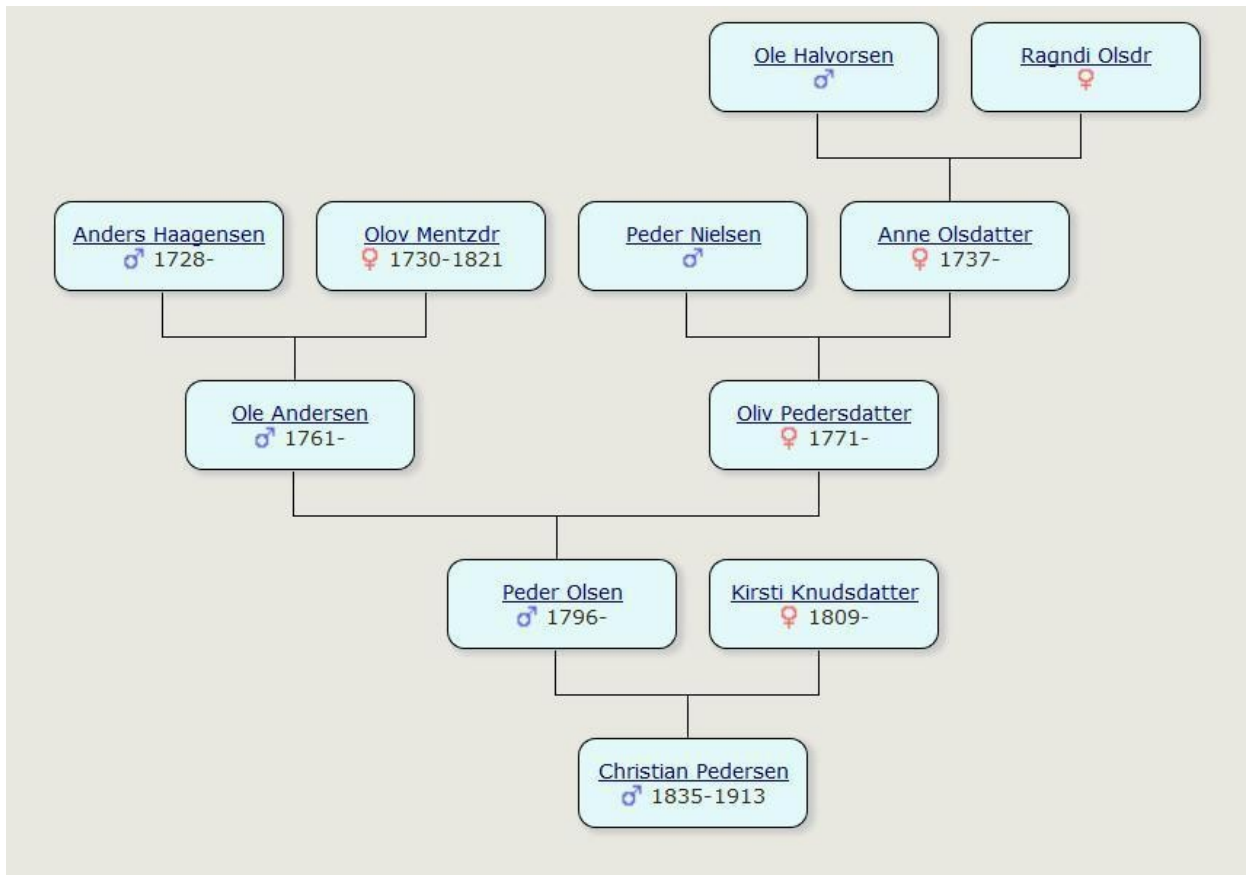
Ole Halvorsen
♂

Ragndi Olsdr
♀

Anders Haagensen
♂ 1728-

Olov Mentzdr
♀ 1730-1821

Peder Nielsen
♂

Anne Olsdatter
♀ 1737-

Ole Andersen
♂ 1761-

Oliv Pedersdatter
♀ 1771-

Peder Olsen
♂ 1796-

Kirsti Knudsdatter
♀ 1809-

Christian Pedersen
♂ 1835-1913